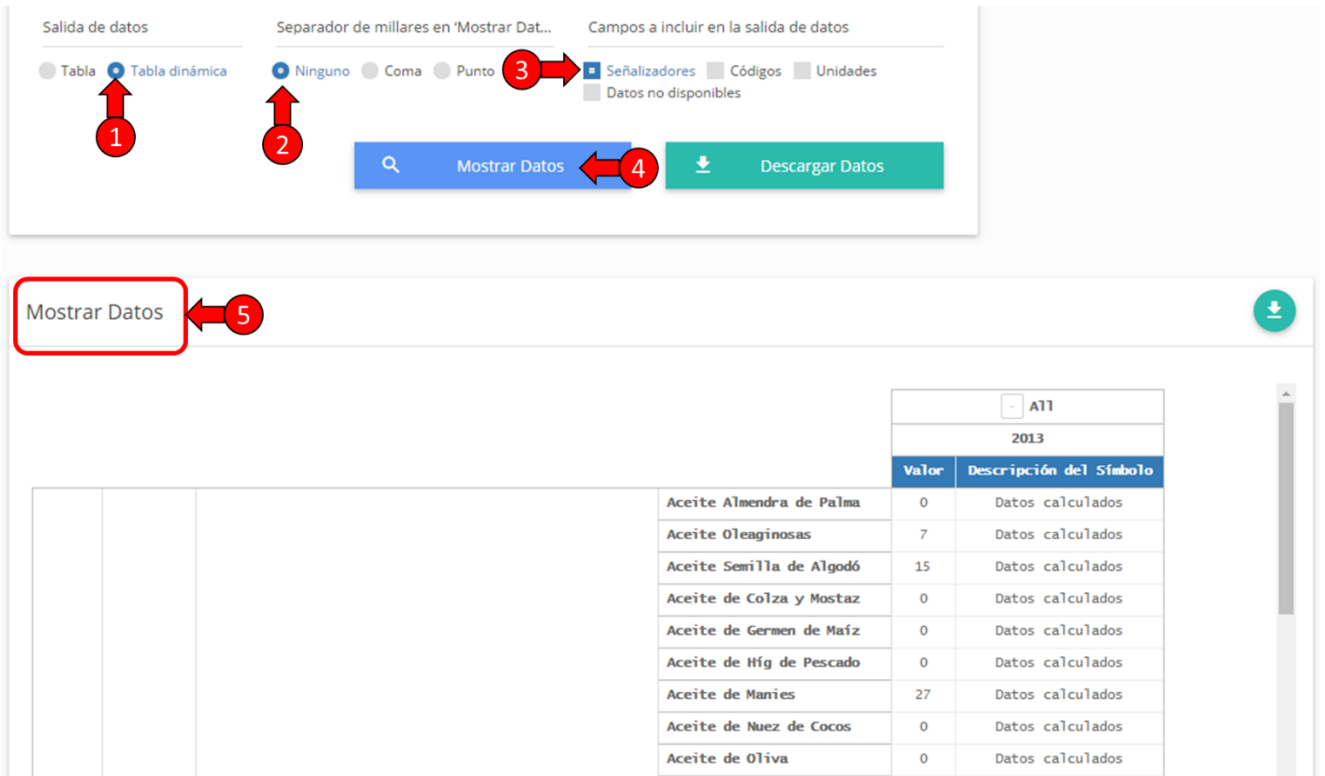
Salida de datos

Tabla   Tabla dinámica

1

Separador de millares en 'Mostrar Dat...

Ninguno   Coma   Punto

2

Campos a incluir en la salida de datos

3

Señalizadores   Códigos   Unidades
Datos no disponibles

Mostrar Datos   4   Descargar Datos

Mostrar Datos   5

- All

2013

| | Valor | Descripción del Símbolo |
|---|---|---|
| Aceite Almendra de Palma | 0 | Datos calculados |
| Aceite Oleaginosas | 7 | Datos calculados |
| Aceite Semilla de Algodó | 15 | Datos calculados |
| Aceite de Colza y Mostaz | 0 | Datos calculados |
| Aceite de Germen de Maíz | 0 | Datos calculados |
| Aceite de Híg de Pescado | 0 | Datos calculados |
| Aceite de Manies | 27 | Datos calculados |
| Aceite de Nuez de Cocos | 0 | Datos calculados |
| Aceite de Oliva | 0 | Datos calculados |